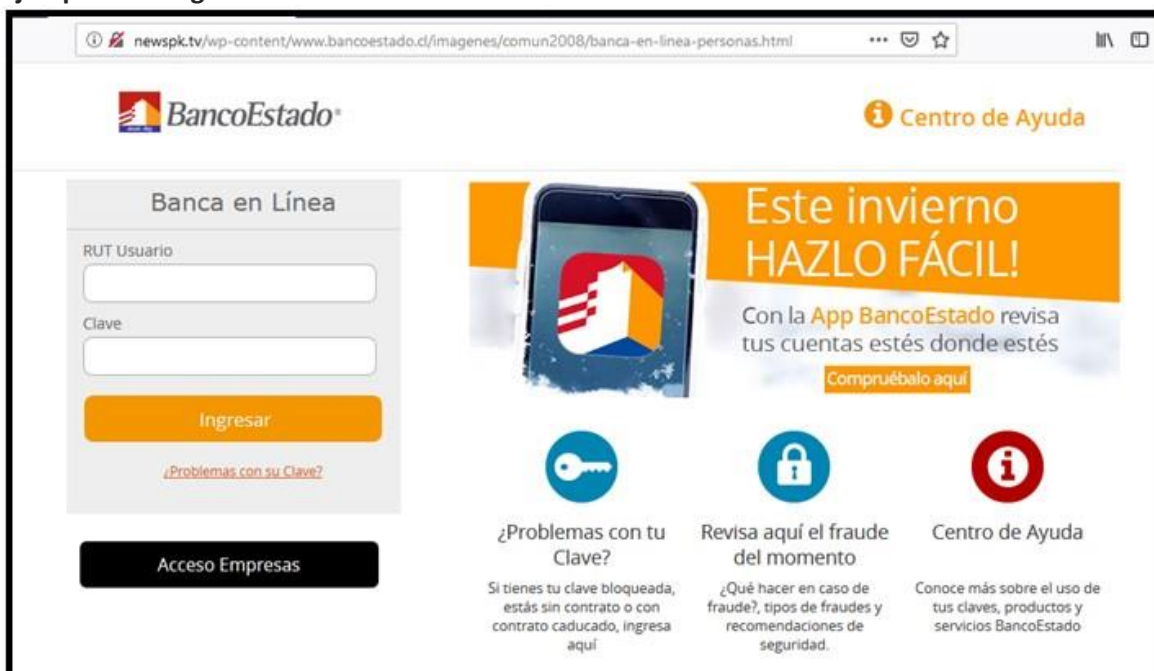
newspk.tv/wp-content/www.bancoestado.cl/imagenes/comun2008/banca-en-linea-personas.html

BancoEstado

Centro de Ayuda

Banca en Línea

RUT Usuario

Clave

Ingresar

¿Problemas con su Clave?

Acceso Empresas

Este invierno HAZLO FÁCIL!

Con la App BancoEstado revisa tus cuentas estés donde estés

Compruébalo aquí

¿Problemas con tu Clave?

Si tienes tu clave bloqueada, estás sin contrato o con contrato caducado, ingresa aquí

Revisa aquí el fraude del momento

¿Qué hacer en caso de fraude?, tipos de fraudes y recomendaciones de seguridad.

Centro de Ayuda

Conoce más sobre el uso de tus claves, productos y servicios BancoEstado